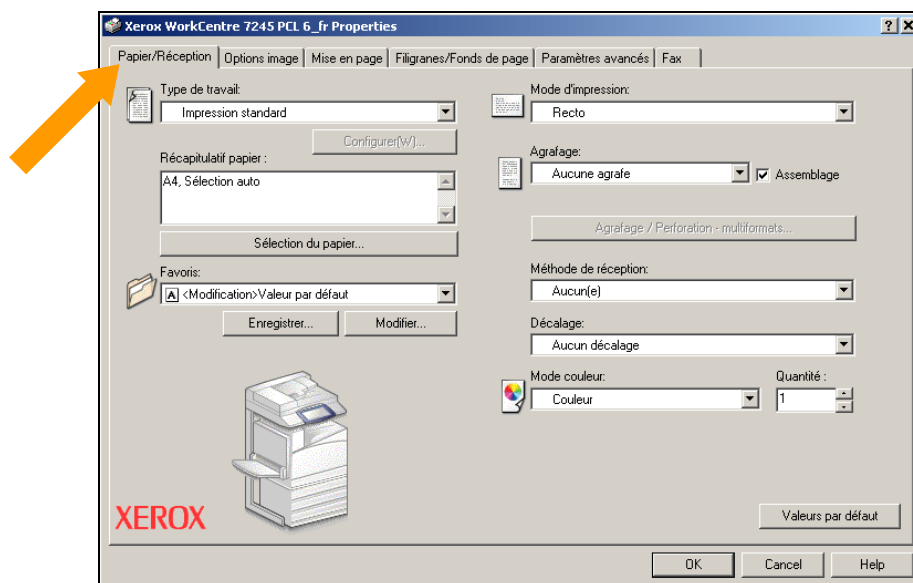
Xerox WorkCentre 7245 PCL 6_fr Properties

?
X

Papier/Réception | Options image | Mise en page | Filigranes/Fonds de page | Paramètres avancés | Fax

Type de travail:
Impression standard
Configurer(W)...

Récapitulatif papier :
A4, Sélection auto

Sélection du papier...

Favoris:
A <Modification>Valeur par défaut
Enregistrer...
Modifier...

Mode d'impression:
Recto

Agrafage:
Aucune agrafe
Assemblage

Agrafage / Perforation - multiformats...

Méthode de réception:
Aucun(e)

Décalage:
Aucun décalage

Mode couleur:
Couleur

Quantité :
1

XEROX

Valeurs par défaut

OK
Cancel
Help